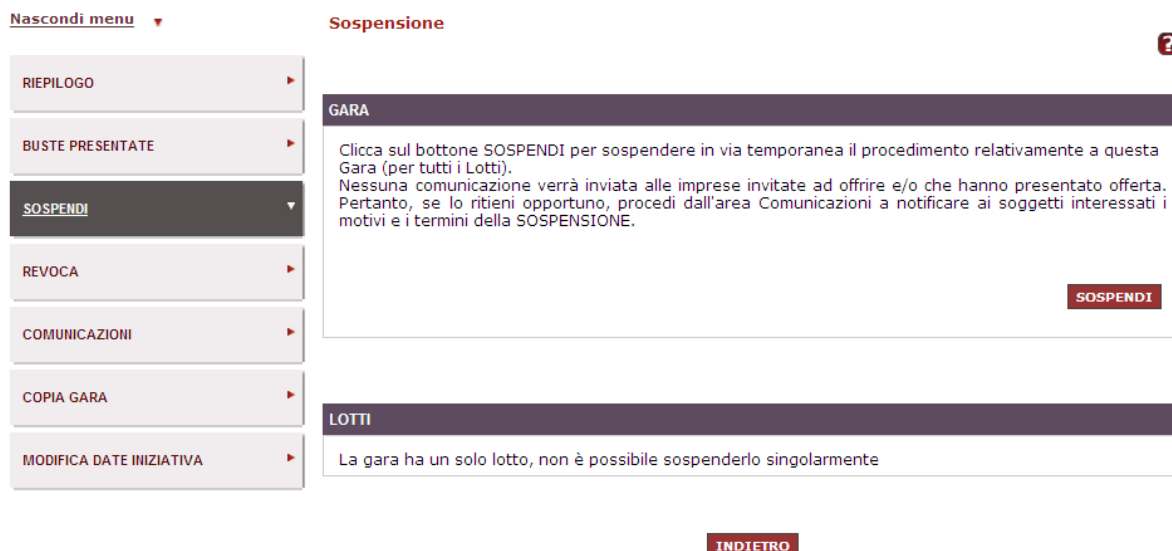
Nascondi menu

RIEPILOGO

BUSTE PRESENTATE

SOSPENDI

REVOCA

COMUNICAZIONI

COPIA GARA

MODIFICA DATE INIZIATIVA

Sospensione

GARA

Clicca sul bottone SOSPENDI per sospendere in via temporanea il procedimento relativamente a questa Gara (per tutti i Lotti).
Nessuna comunicazione verrà inviata alle imprese invitate ad offrire e/o che hanno presentato offerta.
Pertanto, se lo ritieni opportuno, procedi dall'area Comunicazioni a notificare ai soggetti interessati i motivi e i termini della SOSPENSIONE.

SOSPENDI

LOTTI

La gara ha un solo lotto, non è possibile sospenderlo singolarmente

INDIETRO